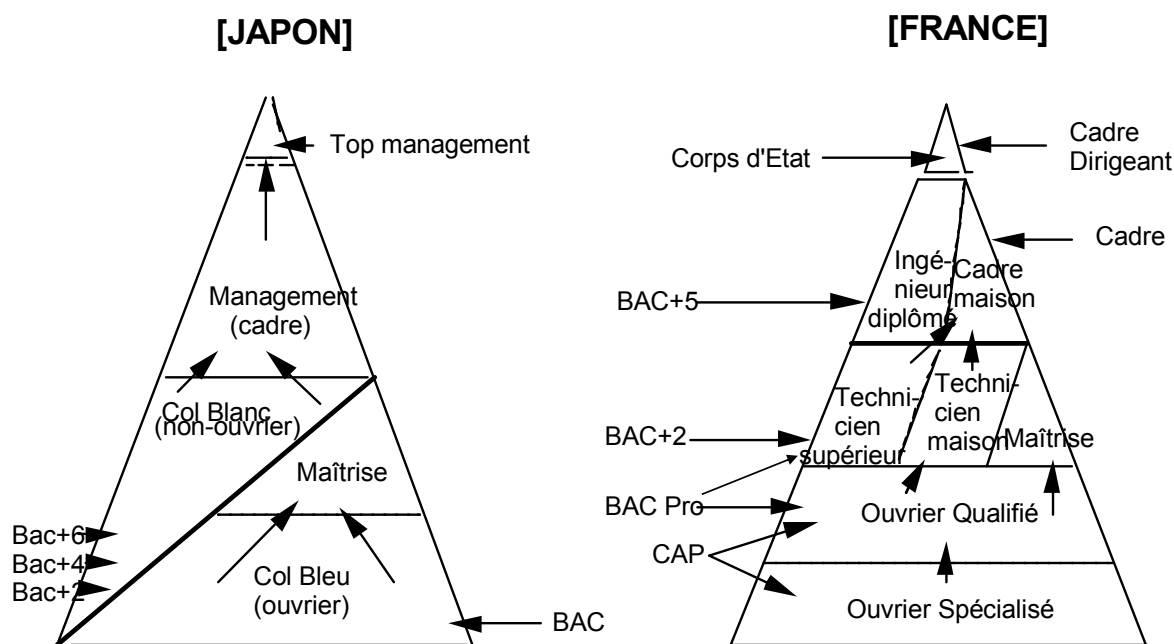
[JAPON]

Top management

Management (cadre)

Col Blanc (non-ouvrier)

Maîtrise

Col Bleu (ouvrier)

Bac+6

Bac+4

Bac+2

BAC

[FRANCE]

Corps d'Etat

Cadre Dirigeant

Cadre

BAC+5

Ingénieur diplômé

Cadre maison

Technicien supérieur

Technicien maison

Maîtrise

BAC+2

BAC Pro

Ouvrier Qualifié

CAP

Ouvrier Spécialisé